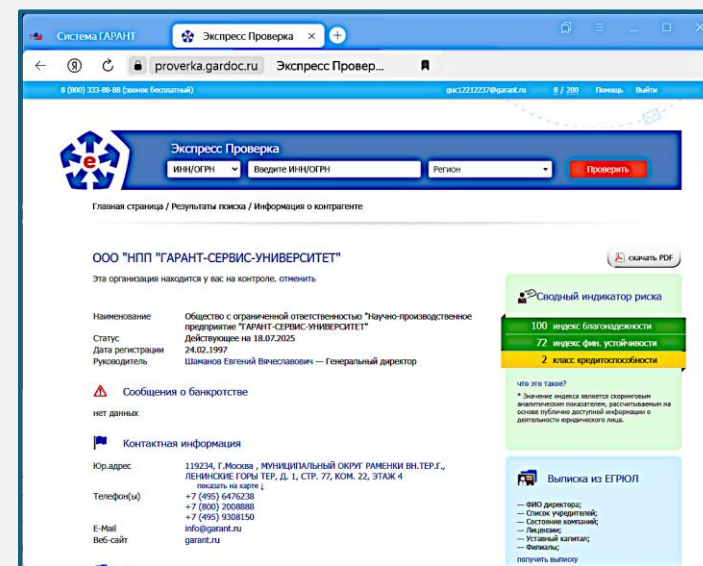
Система ГАРАНТ
Экспресс Проверка ×
proverka.gardoc.ru Экспресс Провер...

8 (800) 333-88-88 (звонок бесплатный)
gsc12212237@garant.ru 8 / 200 Помощь Выйти

Экспресс Проверка
ИНН/ОГРН Введите ИНН/ОГРН Регион Проверить

Главная страница / Результаты поиска / Информация о контрагенте

ООО "НПП "ГАРАНТ-СЕРВИС-УНИВЕРСИТЕТ"
скачать PDF
Эта организация находится у вас на контроле. отменить

| | |
|---|---|
| Наименование | Общество с ограниченной ответственностью "Научно-производственное предприятие "ГАРАНТ-СЕРВИС-УНИВЕРСИТЕТ" |
| Статус | Действующее на 18.07.2025 |
| Дата регистрации | 24.02.1997 |
| Руководитель | Шаманов Евгений Вячеславович — Генеральный директор |

Сообщения о банкротстве
нет данных

Контактная информация
| | |
|---|---|
| Юр.адрес | 119234, Г.Москва , МУНИЦИПАЛЬНЫЙ ОКРУГ РАМЕНКИ ВН.ТЕР.Г., ЛЕНИНСКИЕ ГОРЫ ТЕР, Д. 1, СТР. 77, КОМ. 22, ЭТАЖ 4 показать на карте ↓ |
| Телефон(ы) | +7 (495) 6476238 +7 (800) 2008888 +7 (495) 9308150 |
| E-Mail | info@garant.ru |
| Веб-сайт | garant.ru |

Сводный индикатор риска
100 индекс благонадежности
72 индекс фин. устойчивости
2 класс кредитоспособности
что это такое?
* Значение индекса является скоринговым аналитическим показателем, рассчитываемым на основе публично доступной информации о деятельности юридического лица.

Выписка из ЕГРЮЛ
— ФИО директора;
— Список учредителей;
— Состояние компаний;
— Лицензии;
— Уставный капитал;
— Филиалы;
получить выписку